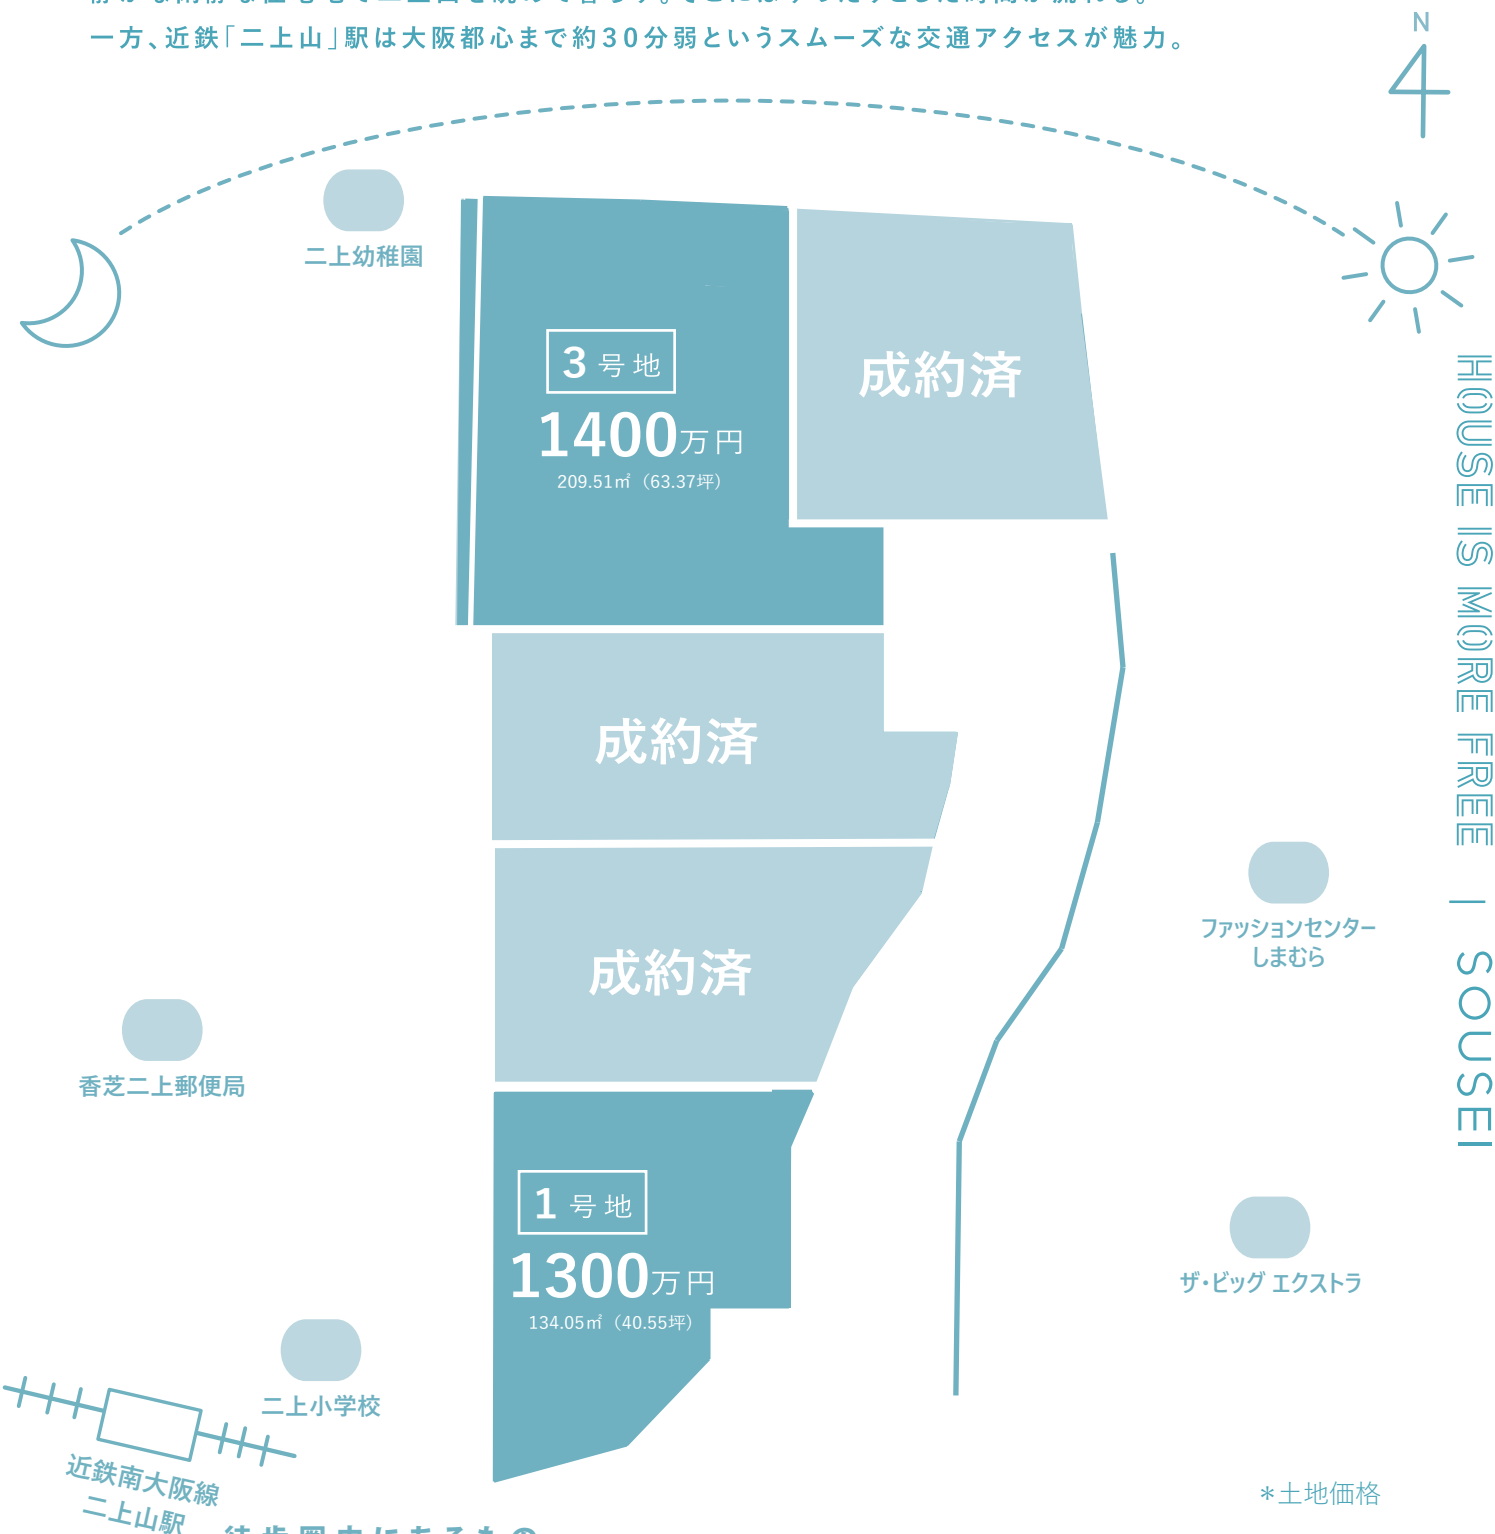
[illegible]
一方、近鉄「二上山」駅は大阪都心まで約30分弱というスムーズな交通アクセスが魅力。

N

二上幼稚園

3号地
1400万円
209.51㎡（63.37坪）

成約済

成約済

成約済

1号地
1300万円
134.05㎡（40.55坪）

HOUSE IS MORE FREE | SOUSEI

ファッションセンター
しまむら

香芝二上郵便局

ザ・ビッグ エクストラ

二上小学校

近鉄南大阪線
二上山駅

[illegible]

＊土地価格